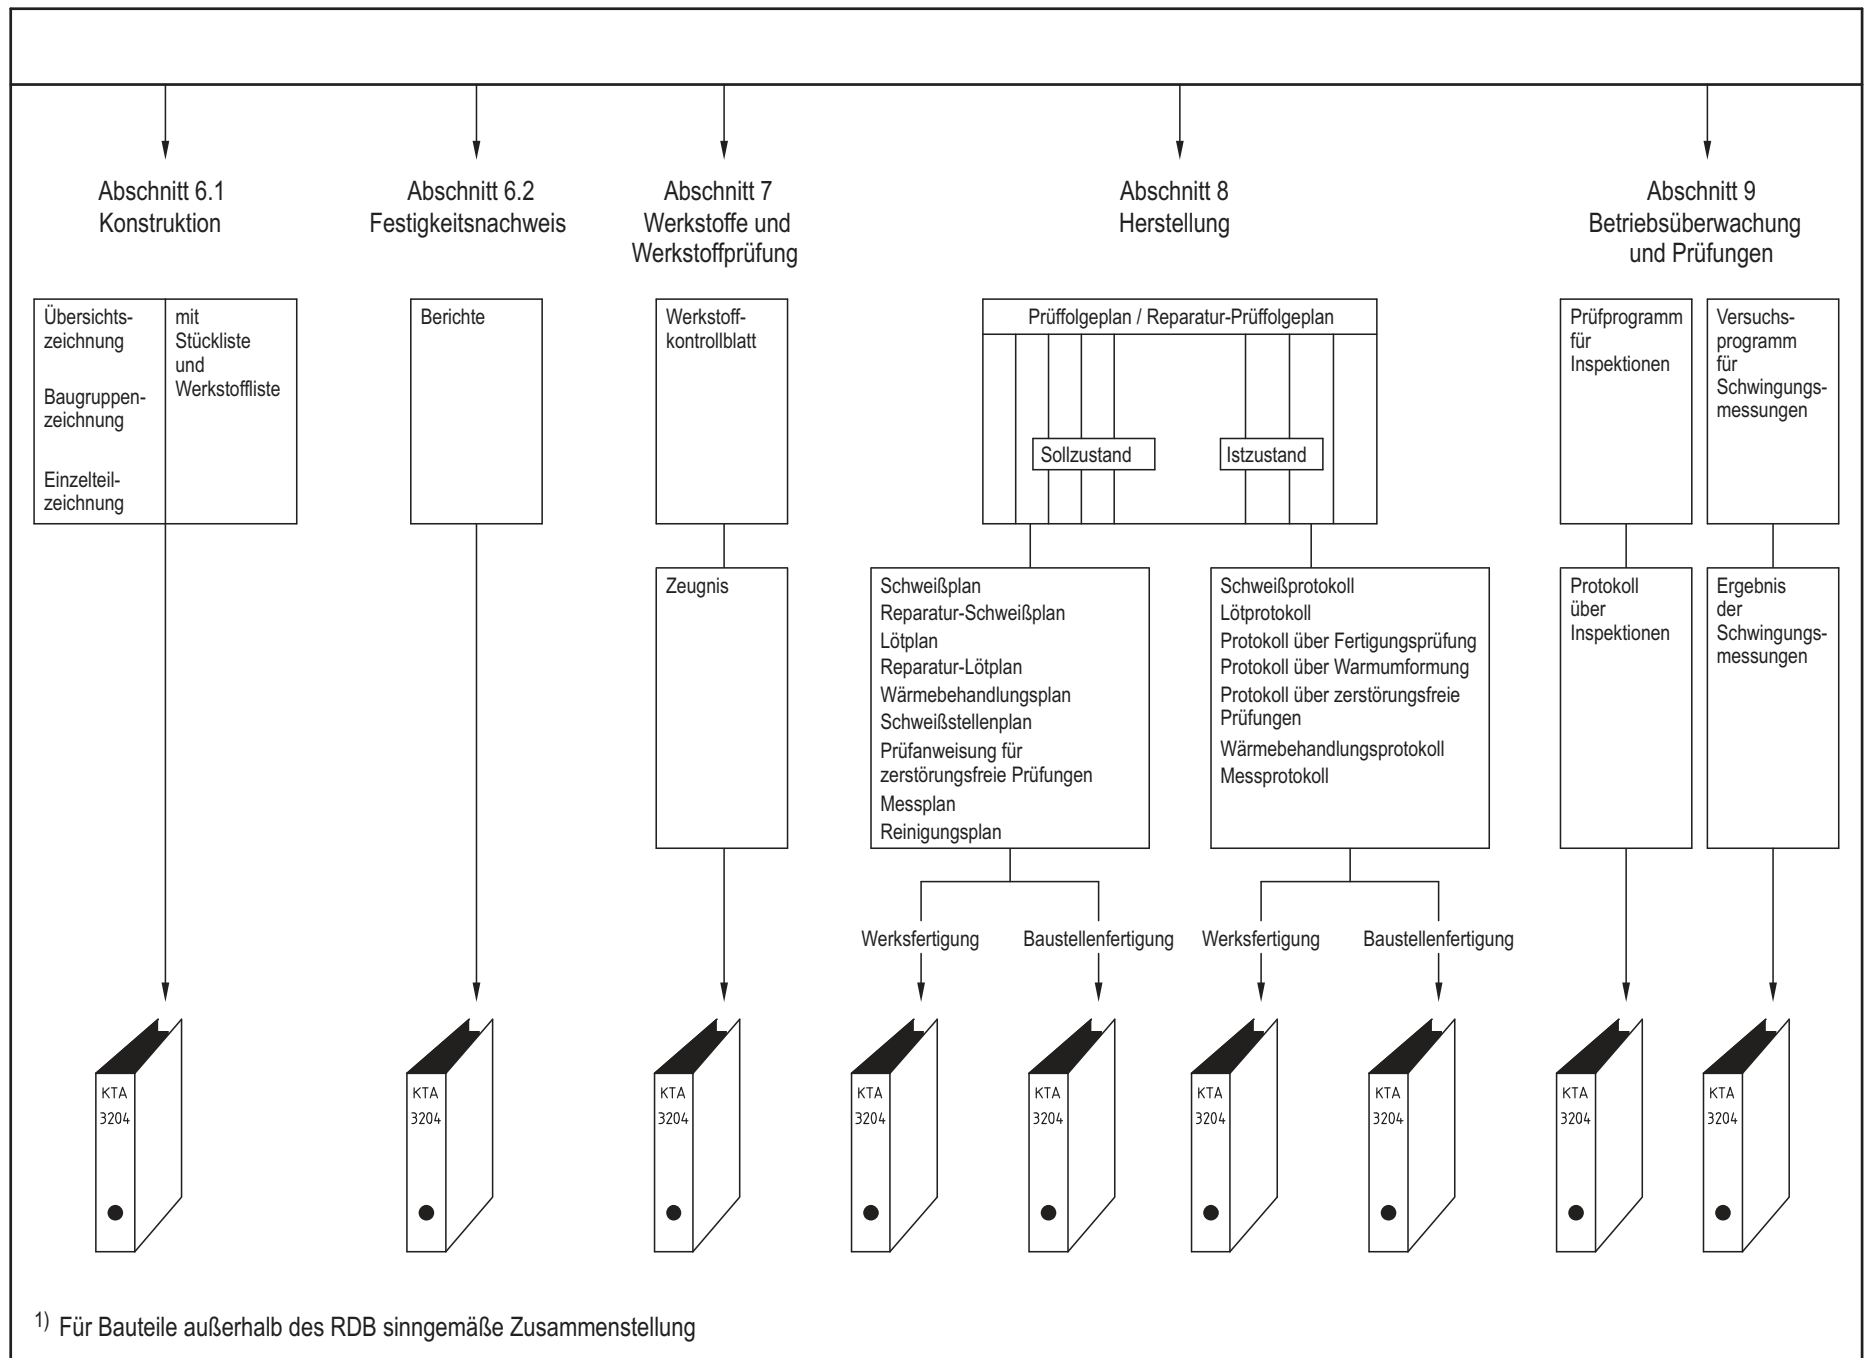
Abschnitt 6.1
Konstruktion

Abschnitt 6.2
Festigkeitsnachweis

Abschnitt 7
Werkstoffe und Werkstoffprüfung

Abschnitt 8
Herstellung

Abschnitt 9
Betriebsüberwachung und Prüfungen

Übersichtszeichnung

Baugruppenzeichnung

Einzelteilzeichnung

mit Stückliste und Werkstoffliste

Berichte

Werkstoffkontrollblatt

Zeugnis

Prüffolgeplan / Reparatur-Prüffolgeplan

Sollzustand

Istzustand

Schweißplan
Reparatur-Schweißplan
Lötplan
Reparatur-Lötplan
Wärmebehandlungsplan
Schweißstellenplan
Prüfanweisung für zerstörungsfreie Prüfungen
Messplan
Reinigungsplan

Schweißprotokoll
Lötprotokoll
Protokoll über Fertigungsprüfung
Protokoll über Warmumformung
Protokoll über zerstörungsfreie Prüfungen
Wärmebehandlungsprotokoll
Messprotokoll

Prüfprogramm für Inspektionen

Protokoll über Inspektionen

Versuchsprogramm für Schwingungsmessungen

Ergebnis der Schwingungsmessungen

Werksfertigung
Baustellenfertigung
Werksfertigung
Baustellenfertigung

KTA 3204
KTA 3204
KTA 3204
KTA 3204
KTA 3204
KTA 3204
KTA 3204
KTA 3204
KTA 3204

$^{1)}$ Für Bauteile außerhalb des RDB sinngemäße Zusammenstellung